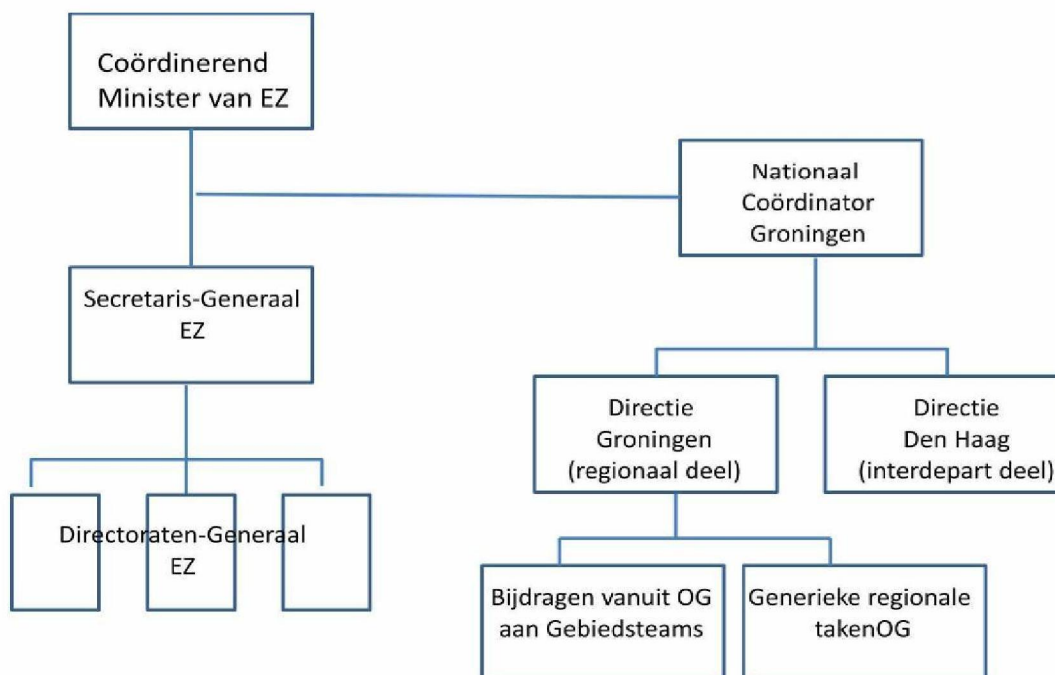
Coördinerend Minister van EZ

Nationaal Coördinator Groningen

Secretaris-Generaal EZ

Directie Groningen (regionaal deel)

Directie Den Haag (interdepart deel)

Directoraten-Generaal EZ

Bijdragen vanuit OG aan Gebiedsteams

Generieke regionale takenOG